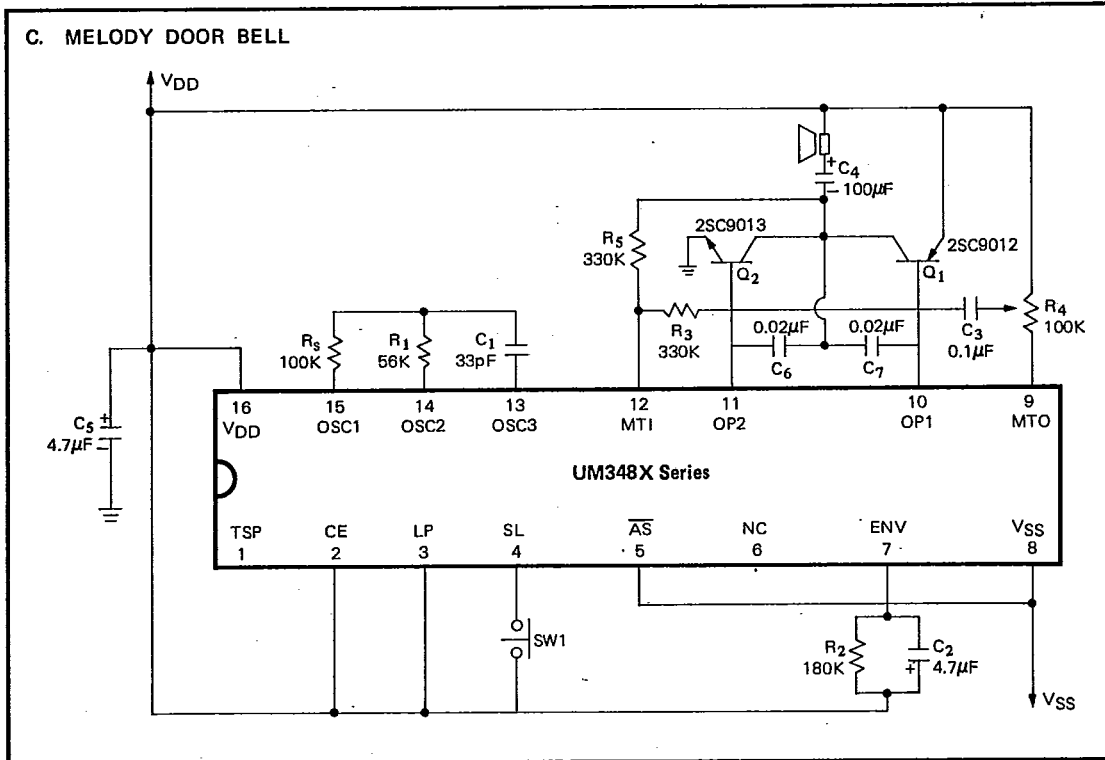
C. MELODY DOOR BELL

$V_{DD}$

$C_4$
100$\mu$F

$R_5$
330K

2SC9013

$Q_2$

2SC9012

$Q_1$

$R_4$
100K

$R_3$
330K

0.02$\mu$F

$C_6$

0.02$\mu$F

$C_7$

$C_3$
0.1$\mu$F

$R_s$
100K

$R_1$
56K

$C_1$
33pF

$C_5$
4.7$\mu$F

| 16 $V_{DD}$ | 15 OSC1 | 14 OSC2 | 13 OSC3 | 12 MTI | 11 OP2 | 10 OP1 | 9 MTO |
|---|---|---|---|---|---|---|---|

UM348X Series

| TSP 1 | CE 2 | LP 3 | SL 4 | $\overline{AS}$ 5 | NC 6 | ENV 7 | $V_{SS}$ 8 |
|---|---|---|---|---|---|---|---|

SW1

$R_2$
180K

$C_2$
4.7$\mu$F

$V_{SS}$